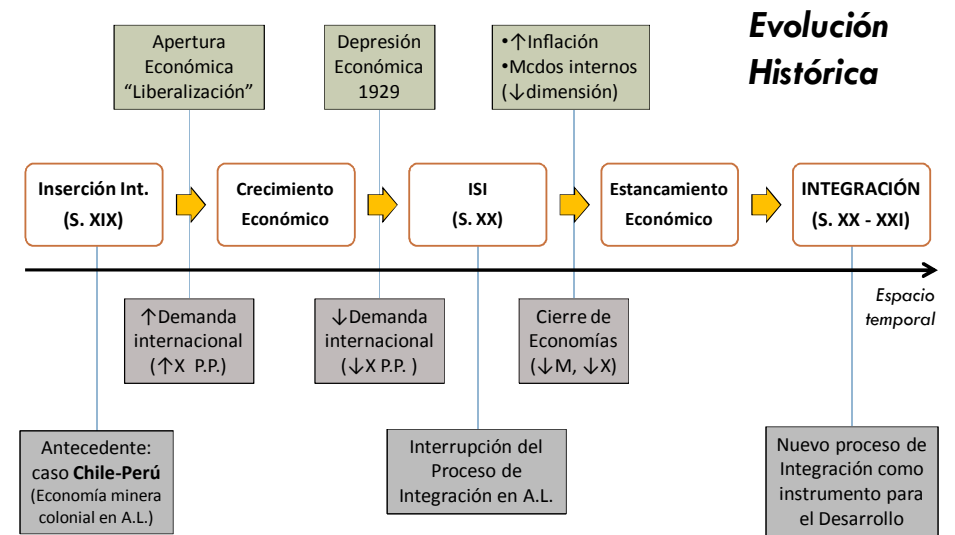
Evolución Histórica

Apertura Económica “Liberalización”

Depresión Económica 1929

•↑Inflación
•Mcdos internos (↓dimensión)

Inserción Int. (S. XIX)

Crecimiento Económico

ISI (S. XX)

Estancamiento Económico

INTEGRACIÓN (S. XX - XXI)

Espacio temporal

↑Demanda internacional (↑X P.P.)

↓Demanda internacional (↓X P.P. )

Cierre de Economías (↓M, ↓X)

Antecedente: caso **Chile-Perú** (Economía minera colonial en A.L.)

Interrupción del Proceso de Integración en A.L.

Nuevo proceso de Integración como instrumento para el Desarrollo